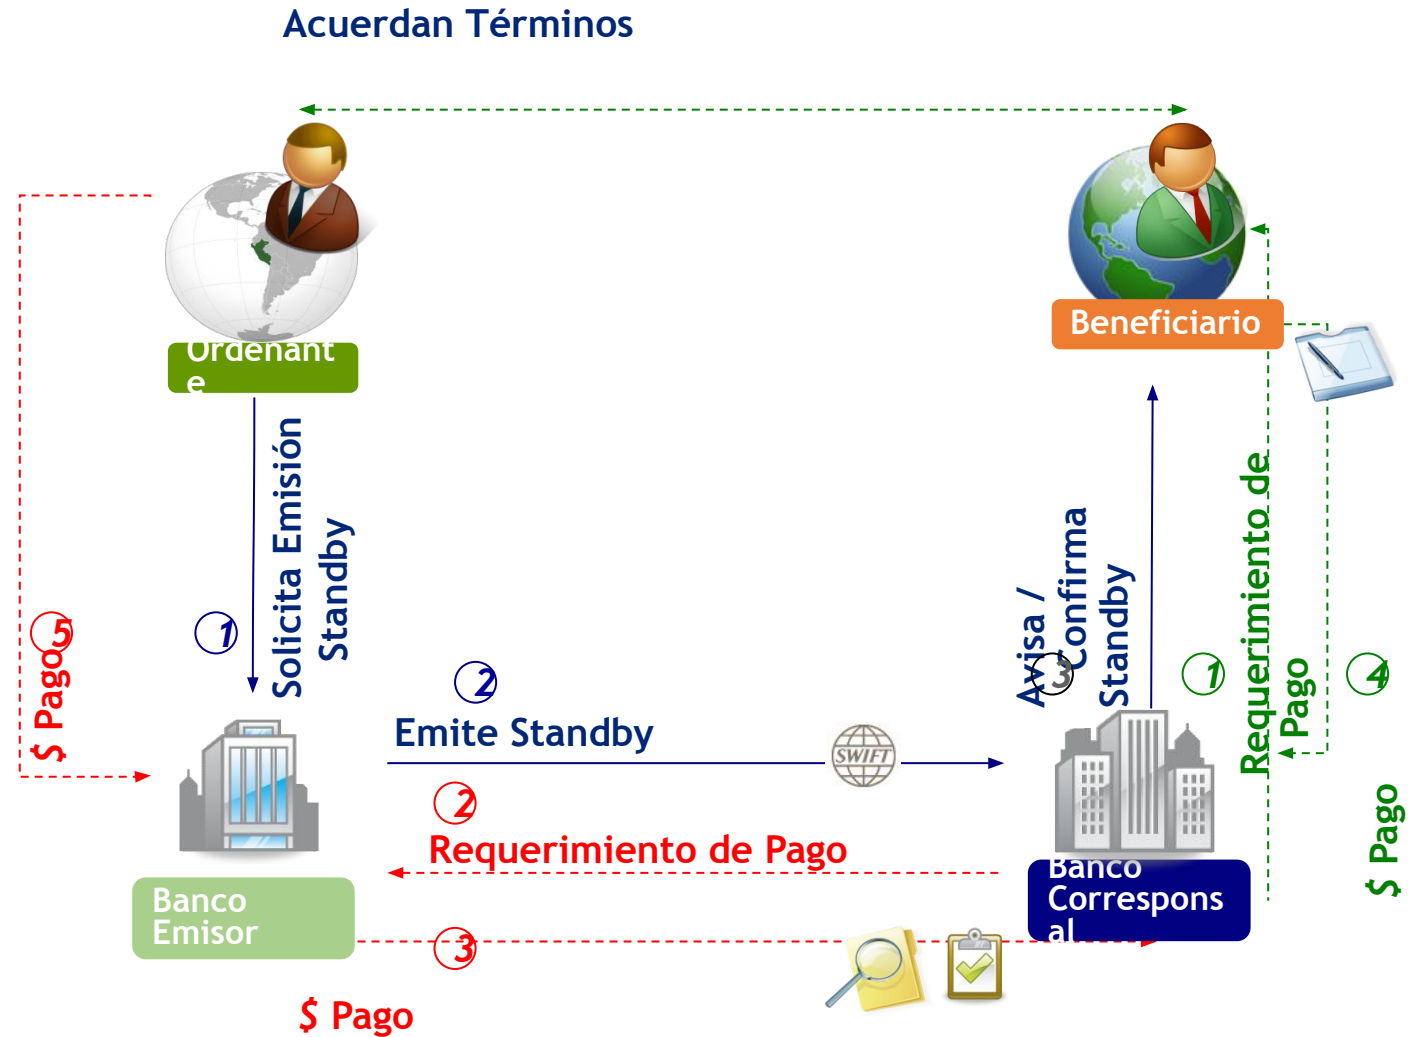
Acuerdan Términos

Ordenante

Beneficiario

Solicita Emisión Standby

1

5

$ Pago

2

Emite Standby

SWIFT

Avisa / Confirma Standby

3

1

Requerimiento de Pago

4

$ Pago

2

Requerimiento de Pago

Banco Emisor

Banco Corresponsal

3

$ Pago